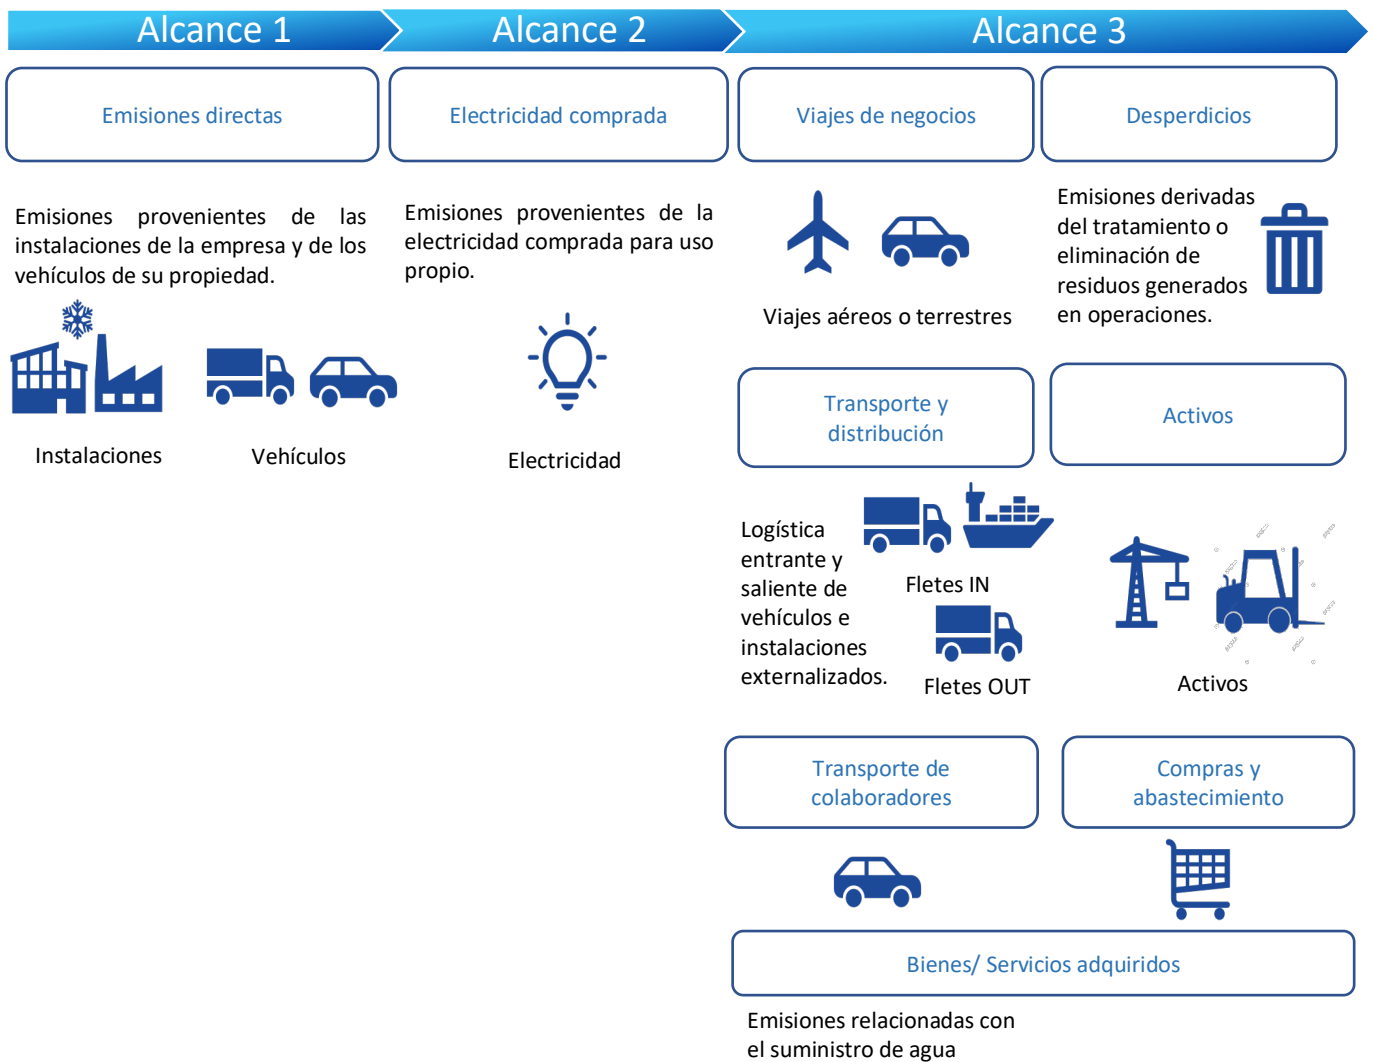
Alcance 1

Alcance 2

Alcance 3

Emisiones directas

Electricidad comprada

Viajes de negocios

Desperdicios

Emisiones provenientes de las instalaciones de la empresa y de los vehículos de su propiedad.

Emisiones provenientes de la electricidad comprada para uso propio.

Viajes aéreos o terrestres

Emisiones derivadas del tratamiento o eliminación de residuos generados en operaciones.

Instalaciones

Vehículos

Electricidad

Transporte y distribución

Activos

Logística entrante y saliente de vehículos e instalaciones externalizados.

Fletes IN

Fletes OUT

Activos

Transporte de colaboradores

Compras y abastecimiento

Bienes/ Servicios adquiridos

Emisiones relacionadas con el suministro de agua